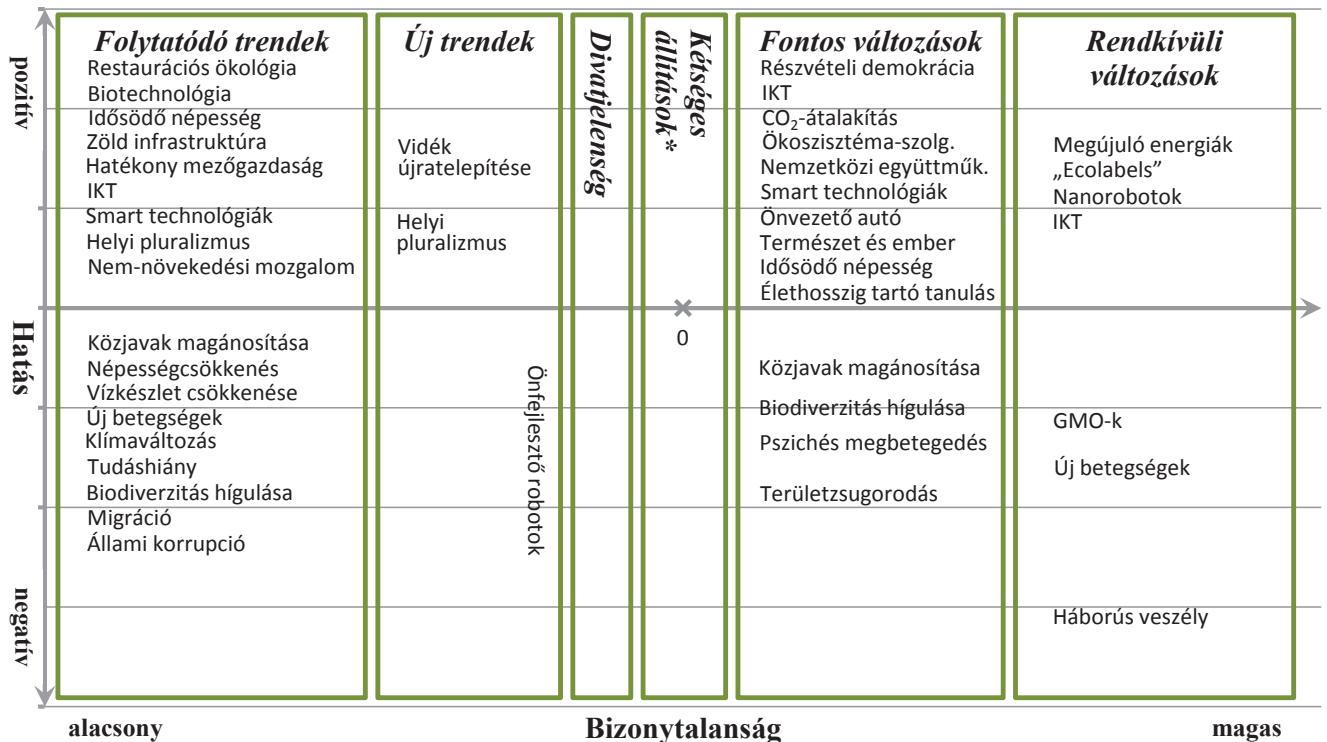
pozitív

Hatás

negatív

Folytatódó trendek
Restaurációs ökológia
Biotechnológia
Idősödő népesség
Zöld infrastruktúra
Hatékony mezőgazdaság
IKT
Smart technológiák
Helyi pluralizmus
Nem-növekedési mozgalom
Közjavak magánosítása
Népességcsökkenés
Vízkészlet csökkenése
Új betegségek
Klímaváltozás
Tudáshiány
Biodiverzitás hígulása
Migráció
Állami korrupció

Új trendek
Vidék újratelepítése
Helyi pluralizmus
Önfejlesztő robotok

Divatjelenség

Kétséges állítások*
0

Fontos változások
Részvételi demokrácia
IKT
$CO_2$-átalakítás
Ökoszisztéma-szolg.
Nemzetközi együttműk.
Smart technológiák
Önvezető autó
Természet és ember
Idősödő népesség
Élethosszig tartó tanulás
Közjavak magánosítása
Biodiverzitás hígulása
Pszichés megbetegedés
Területzsugorodás

Rendkívüli változások
Megújuló energiák
„Ecolabels"
Nanorobotok
IKT
GMO-k
Új betegségek
Háborús veszély

alacsony
Bizonytalanság
magas